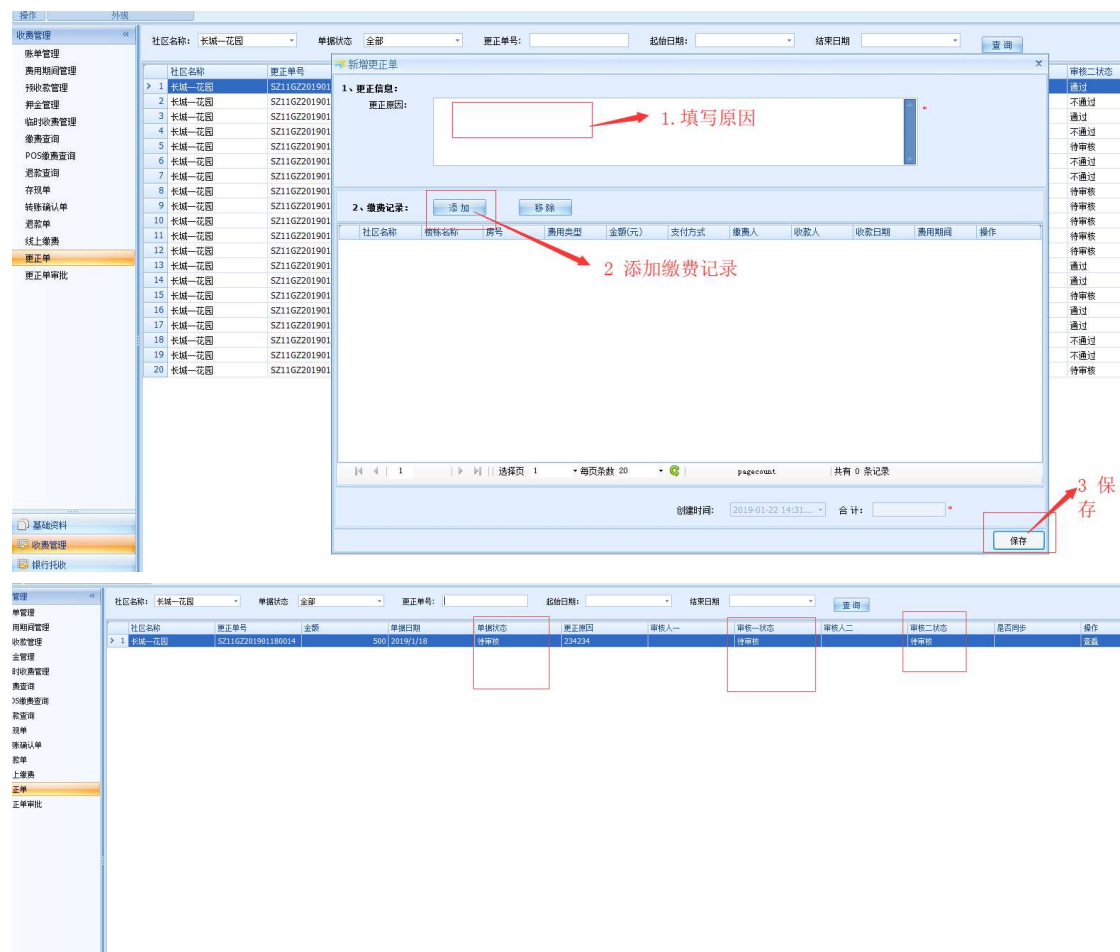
操作 | 外观

收费管理
账单管理
费用期间管理
预收款管理
押金管理
临时收费管理
缴费查询
POS缴费查询
退款查询
存现单
转账确认单
退款单
线上缴费
更正单
更正单审批

基础资料
收费管理
银行托收

社区名称: 长城一花园 单据状态 全部 更正单号: 起始日期: 结束日期 查询

| | 社区名称 | 更正单号 | 审核二状态 |
|---|---|---|---|
| 1 | 长城一花园 | SZ11GZ201901 | 通过 |
| 2 | 长城一花园 | SZ11GZ201901 | 不通过 |
| 3 | 长城一花园 | SZ11GZ201901 | 通过 |
| 4 | 长城一花园 | SZ11GZ201901 | 不通过 |
| 5 | 长城一花园 | SZ11GZ201901 | 待审核 |
| 6 | 长城一花园 | SZ11GZ201901 | 不通过 |
| 7 | 长城一花园 | SZ11GZ201901 | 不通过 |
| 8 | 长城一花园 | SZ11GZ201901 | 待审核 |
| 9 | 长城一花园 | SZ11GZ201901 | 待审核 |
| 10 | 长城一花园 | SZ11GZ201901 | 待审核 |
| 11 | 长城一花园 | SZ11GZ201901 | 待审核 |
| 12 | 长城一花园 | SZ11GZ201901 | 待审核 |
| 13 | 长城一花园 | SZ11GZ201901 | 通过 |
| 14 | 长城一花园 | SZ11GZ201901 | 通过 |
| 15 | 长城一花园 | SZ11GZ201901 | 待审核 |
| 16 | 长城一花园 | SZ11GZ201901 | 通过 |
| 17 | 长城一花园 | SZ11GZ201901 | 通过 |
| 18 | 长城一花园 | SZ11GZ201901 | 不通过 |
| 19 | 长城一花园 | SZ11GZ201901 | 不通过 |
| 20 | 长城一花园 | SZ11GZ201901 | 待审核 |

新增更正单
1、更正信息:
更正原因:
1. 填写原因

2、缴费记录: 添加 移除
| 社区名称 | 楼栋名称 | 房号 | 费用类型 | 金额(元) | 支付方式 | 缴费人 | 收款人 | 收款日期 | 费用期间 | 操作 |
|---|---|---|---|---|---|---|---|---|---|---|

2 添加缴费记录

1 选择页 1 每页条数 20 pagecount 共有 0 条记录

创建时间: 2019-01-22 14:31... 合计:
3 保存
保存

管理
单管理
用期间管理
收款管理
金管理
时收费管理
费查询
OS缴费查询
款查询
现单
账确认单
款单
上缴费
正单
正单审批

社区名称: 长城一花园 单据状态 全部 更正单号: 起始日期: 结束日期 查询

| | 社区名称 | 更正单号 | 金额 | 单据日期 | 单据状态 | 更正原因 | 审核人一 | 审核一状态 | 审核人二 | 审核二状态 | 是否同步 | 操作 |
|---|---|---|---|---|---|---|---|---|---|---|---|---|
| 1 | 长城一花园 | SZ11GZ20190118O014 | 500 | 2019/1/18 | 待审核 | 234234 | | 待审核 | | 待审核 | | 查看 |